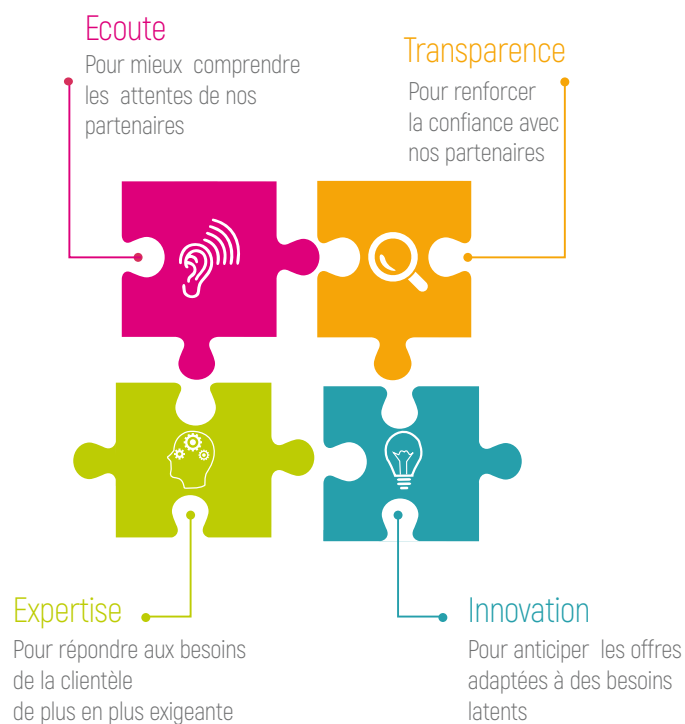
Ecoute
Pour mieux comprendre les attentes de nos partenaires

Transparence
Pour renforcer la confiance avec nos partenaires

Expertise
Pour répondre aux besoins de la clientèle de plus en plus exigeante

Innovation
Pour anticiper les offres adaptées à des besoins latents